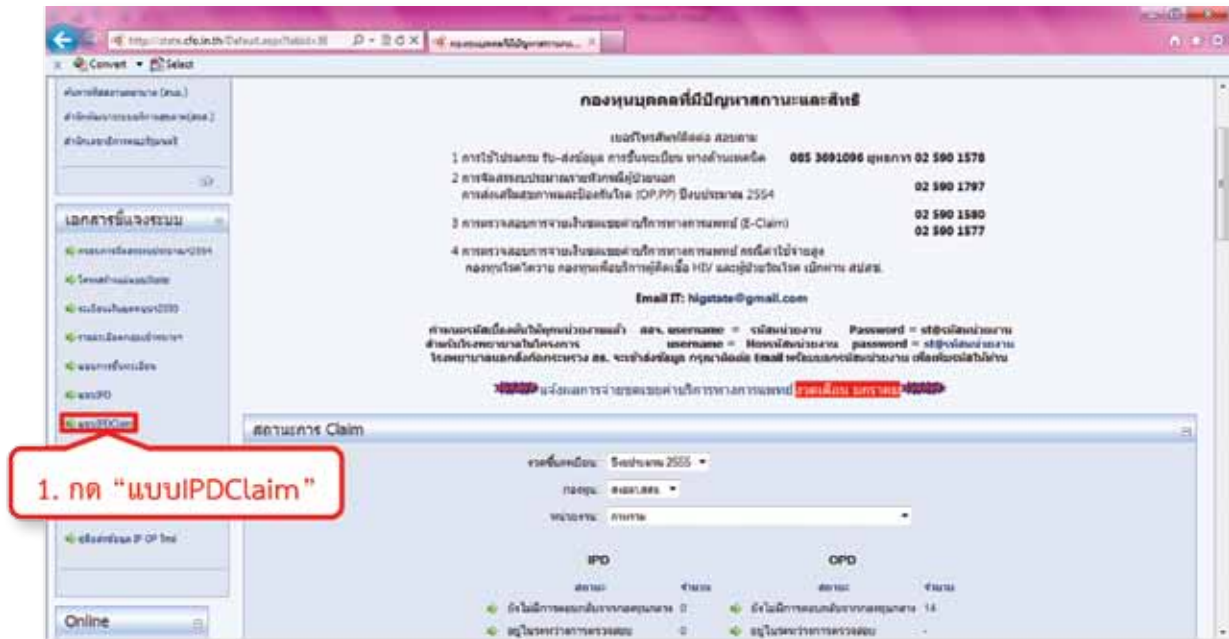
http://stms.cfo.in.th/Default.aspx?tabid=38

Convert Select

กองทุนบุคคลที่มีปัญหาสถานะและสิทธิ

เบอร์โทรศัพท์ติดต่อ สอบถาม

1 การใช้โปรแกรม รับ-ส่งข้อมูล การขึ้นทะเบียน ทางด้านเทคนิค 085 3691096 คุณกาว 02 590 1578

2 การจัดสรรงบประมาณรายหัวกรณีผู้ป่วยนอก การส่งเสริมสุขภาพและป้องกันโรค (OP,PP) ปีงบประมาณ 2554 02 590 1797

3 การตรวจสอบการจ่ายเงินชดเชยค่าบริการทางการแพทย์ (E-Claim) 02 590 1580 02 590 1577

4 การตรวจสอบการจ่ายเงินชดเชยค่าบริการทางการแพทย์ กรณีค่าใช้จ่ายสูง กองทุนโรคไตวาย กองทุนเพื่อบริการผู้ติดเชื้อ HIV และผู้ป่วยวัณโรค เบิกจาก สปสช.

Email IT: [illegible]@gmail.com

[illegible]

แจ้งผลการจ่ายชดเชยค่าบริการทางการแพทย์ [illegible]

เอกสารชี้แจงระบบ

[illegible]

แบบIPD

แบบIPDClaim

1. กด “แบบIPDClaim”

สถานะการ Claim

รอบขึ้นทะเบียน: ปีงบประมาณ 2555

กองทุน:

หน่วยงาน:

IPD

OPD

สถานะ จำนวน

ยังไม่มีการตอบกลับจากกองทุนฯ 0

อยู่ในระหว่างการตรวจสอบ 0

สถานะ จำนวน

ยังไม่มีการตอบกลับจากกองทุนฯ 14

อยู่ในระหว่างการตรวจสอบ -

Online